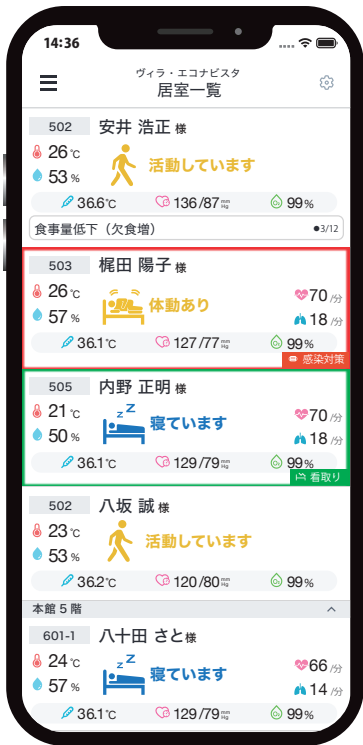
14:36

ヴィラ・エコナビスタ
居室一覧

502 安井 浩正 様
26℃
53%
活動しています
36.6℃ 136/87 mmHg 99%
食事量低下（欠食増） ●3/12

503 梶田 陽子 様
26℃
57%
体動あり
70/分
18/分
36.1℃ 127/77 mmHg 99%
感染対策

505 内野 正明 様
21℃
50%
寝ています
70/分
18/分
36.1℃ 129/79 mmHg 99%
看取り

502 八坂 誠 様
23℃
53%
活動しています
36.2℃ 120/80 mmHg 99%

本館 5 階

601-1 八十田 さと 様
24℃
57%
寝ています
66/分
14/分
36.1℃ 129/79 mmHg 99%